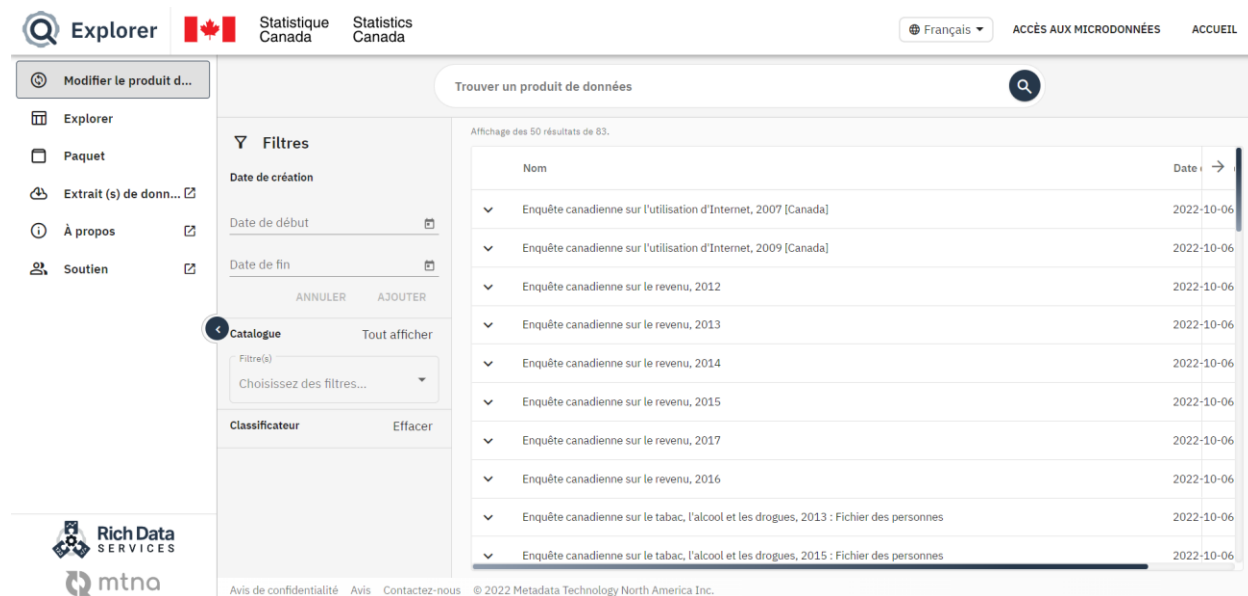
Explorer

Statistique Canada Statistics Canada

Français ▾ ACCÈS AUX MICRODONNÉES ACCUEIL

Modifier le produit d...

Explorer

Paquet

Extrait (s) de donn...

À propos

Soutien

Trouver un produit de données

Filtres

Date de création

Date de début

Date de fin

ANNULER AJOUTER

Catalogue Tout afficher

Filtre(s)

Choisissez des filtres...

Classificateur Effacer

Affichage des 50 résultats de 83.

| | Nom | Date |
|---|---|---|
| ⌄ | Enquête canadienne sur l'utilisation d'Internet, 2007 [Canada] | 2022-10-06 |
| ⌄ | Enquête canadienne sur l'utilisation d'Internet, 2009 [Canada] | 2022-10-06 |
| ⌄ | Enquête canadienne sur le revenu, 2012 | 2022-10-06 |
| ⌄ | Enquête canadienne sur le revenu, 2013 | 2022-10-06 |
| ⌄ | Enquête canadienne sur le revenu, 2014 | 2022-10-06 |
| ⌄ | Enquête canadienne sur le revenu, 2015 | 2022-10-06 |
| ⌄ | Enquête canadienne sur le revenu, 2017 | 2022-10-06 |
| ⌄ | Enquête canadienne sur le revenu, 2016 | 2022-10-06 |
| ⌄ | Enquête canadienne sur le tabac, l'alcool et les drogues, 2013 : Fichier des personnes | 2022-10-06 |
| ⌄ | Enquête canadienne sur le tabac, l'alcool et les drogues, 2015 : Fichier des personnes | 2022-10-06 |

Rich Data SERVICES

mtna

Avis de confidentialité Avis Contactez-nous © 2022 Metadata Technology North America Inc.